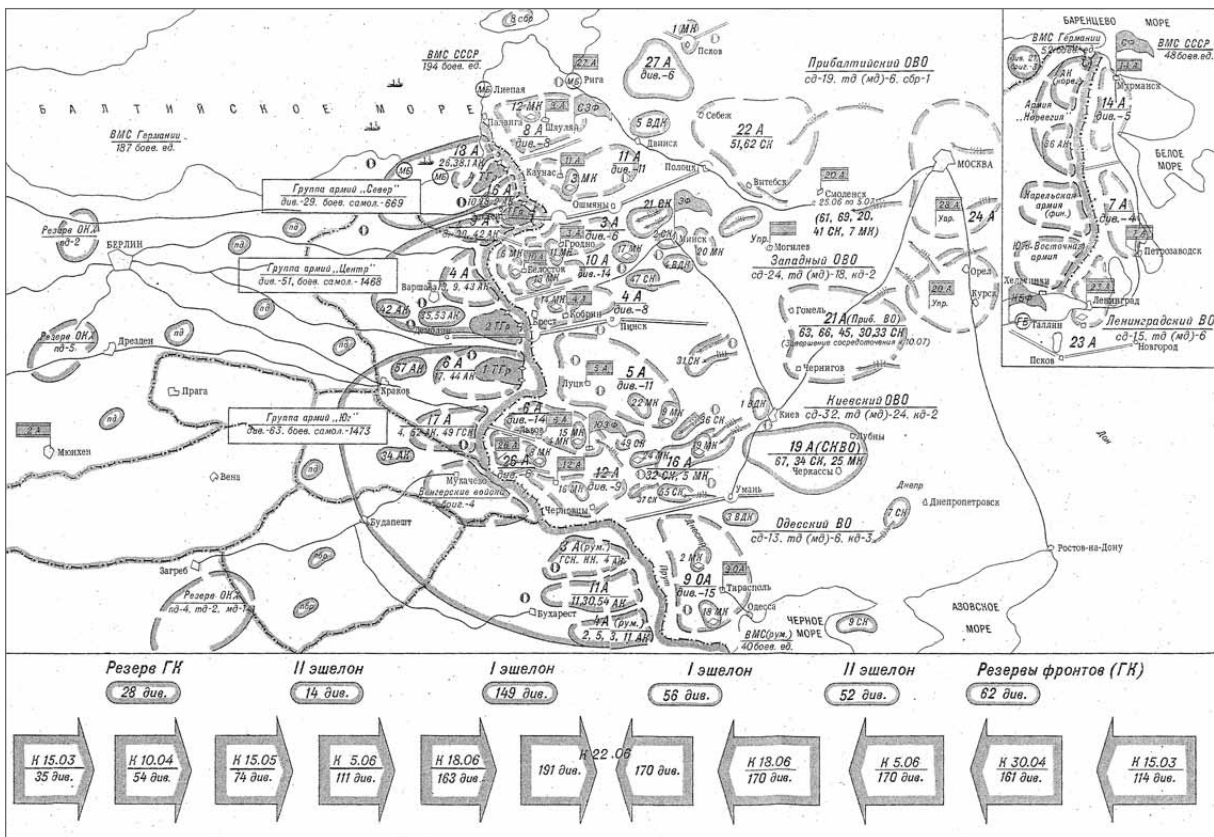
БАЛТИЙСКОЕ МОРЕ

ВМС Германии
187 боев. ед.

ВМС СССР
194 боев. ед.

8 сбр
1 МК
Псков
27 А
Рига
27 А
див.-6
Лиепая
12 МК
СЗФ
8 А
див.-8
Шауляй
Паланга
5 ВДН
Себеж
Даугавпилс
11 А
див.-11
22 А
51,62 СК
Полоцк
Витебск

Прибалтийский ОВО
сд-19. тд (мд)-6. сбр-1

13 А
Каунас
3 МК
16 А
Ошмяны
Вильнюс

Группа армий „Север"
див.-29. боев. самол.-669

Резерв ОКХ
пд-2

БЕРЛИН

Группа армий „Центр"
див.-51. боев. самол.-1468

Резерв ОКХ
пд-5

Дрезден

Прага

Группа армий „Юг"
див.-63. боев. самол.-1473

Мюнхен

Вена

Резерв ОКХ
пд-4. тд-2. мд-1

Загреб

Будапешт

3 А
див.-6
Гродно
21 СК
Минск
20 А
Смоленск
с 25.06 по 5.07
(61, 69, 20, 41 СК, 7 МК)
МОСКВА
28 А
Упр.
24 А
Упр.
Могилев

10 А
див.-14
Белосток
17 МК
4 ВДК
47 СК
Западный ОВО
сд-24. тд (мд)-18. кд-2

4 А
2, 9, 43 АК
Варшава
42 АК
35,53 АК
4 А
див.-8
Кобрин
Брест
2 ТГр
Пинск
Гомель
21 А (Приб. ВО)
62, 66, 45, 30,33 СК
(Завершение сосредоточения к 10.07)
Орел
20 А
Упр.
Курск

57 АК
6 А
17, 44 АК
1 ТГр
Краков
5 А
див.-11
Луцк
31 СК
Чернигов

17 А
4, 52 АК, 49 ГСК
6 А
див.-14
Львов
22 МК
9 МК
36 СК
Киев
1 ВДК
Киевский ОВО
сд-32. тд (мд)-24. кд-2
Лубны

34 АК
26 А
12 А
див.-9
16 А
32 СК, 5 МК
Черкассы
19 А (СКВО)
67, 34 СК, 25 МК
Умань
Мукачево
Венгерские войска
боев.-4
Черновцы
Днепр
Днепропетровск
3 ВДК
Одесский ВО
сд-13. тд (мд)-6. кд-3
7 СК
Дон

3 А (рум.)
ГСК. КК. 4 АК
11 А
11,30,54 АК
Бухарест
4 А (рум.)
2, 5, 3, 11 АК
2 МК
9 ОА
див.-15
Тирасполь
18 МК
Одесса
ВМС (рум.)
40 боев. ед.
ЧЕРНОЕ МОРЕ
9 СК
Ростов-на-Дону
АЗОВСКОЕ МОРЕ

БАРЕНЦЕВО МОРЕ
ВМС Германии
52 боев. ед.
ВМС СССР
48 боев. ед.
Мурманск
Армия „Норвегия"
36 АК
14 А
див.-5
БЕЛОЕ МОРЕ
Карельская армия (фин.)
7 А
див.-4
Юго-Восточная армия
Петрозаводск
Хельсинки
НФФ
Ленинград
Таллин
23 А
Ленинградский ВО
сд-15. тд (мд)-6
Псков
Новгород

Резерв ГК
28 див.
II эшелон
14 див.
I эшелон
149 див.
I эшелон
56 див.
II эшелон
52 див.
Резервы фронтов (ГК)
62 див.

К 15.03
35 див.
К 10.04
54 див.
К 15.05
74 див.
К 5.06
111 див.
К 18.06
163 див.
К 22.06
191 див.
170 див.
К 18.06
170 див.
К 5.06
170 див.
К 30.04
161 див.
К 15.03
114 див.